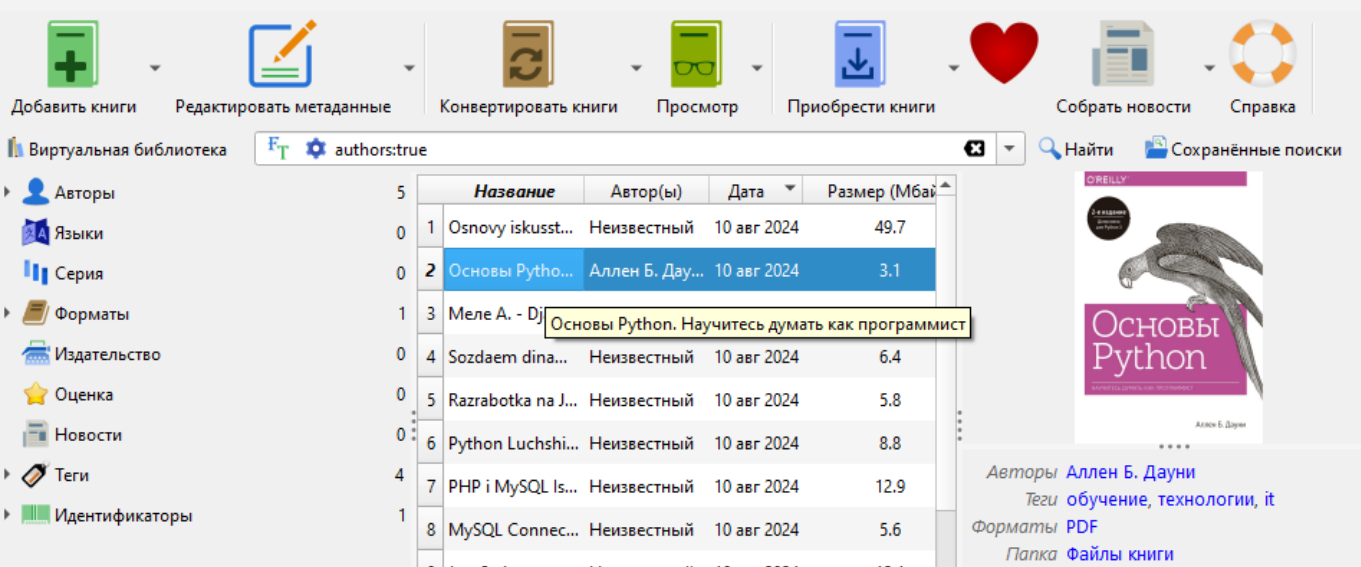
Добавить книги
Редактировать метаданные
Конвертировать книги
Просмотр
Приобрести книги
Собрать новости
Справка

Виртуальная библиотека
authors:true
Найти
Сохранённые поиски

| | Название | Автор(ы) | Дата | Размер (Мбай |
|---|---|---|---|---|
| 1 | Osnovy iskusst... | Неизвестный | 10 авг 2024 | 49.7 |
| 2 | Основы Pytho... | Аллен Б. Дау... | 10 авг 2024 | 3.1 |
| 3 | Меле А. - Dj | | | |
| 4 | Sozdaem dina... | Неизвестный | 10 авг 2024 | 6.4 |
| 5 | Razrabotka na J... | Неизвестный | 10 авг 2024 | 5.8 |
| 6 | Python Luchshi... | Неизвестный | 10 авг 2024 | 8.8 |
| 7 | PHP i MySQL Is... | Неизвестный | 10 авг 2024 | 12.9 |
| 8 | MySQL Connec... | Неизвестный | 10 авг 2024 | 5.6 |

Основы Python. Научитесь думать как программист

Авторы 5
Языки 0
Серия 0
Форматы 1
Издательство 0
Оценка 0
Новости 0
Теги 4
Идентификаторы 1

O'REILLY
Основы Python
Аллен Б. Дауни

Авторы Аллен Б. Дауни
Теги обучение, технологии, it
Форматы PDF
Папка Файлы книги